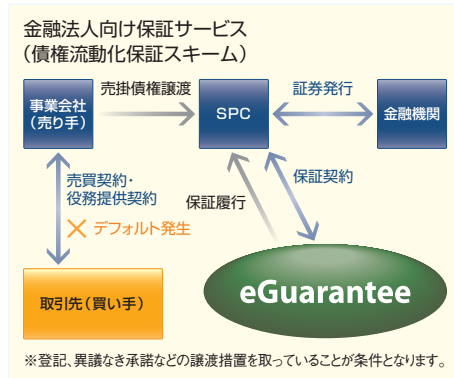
金融法人向け保証サービス
（債権流動化保証スキーム）

事業会社
（売り手）

売掛債権譲渡

SPC

証券発行

金融機関

売買契約・
役務提供契約

✕ デフォルト発生

保証履行

保証契約

取引先（買い手）

eGuarantee

※登記、異議なき承諾などの譲渡措置を取っていることが条件となります。